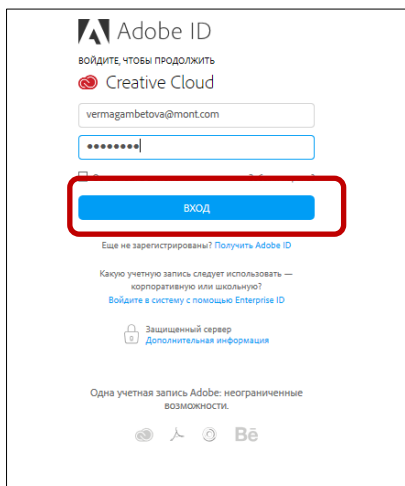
Adobe ID

ВОЙДИТЕ, ЧТОБЫ ПРОДОЛЖИТЬ

Creative Cloud

vermagambetova@mont.com

••••••••

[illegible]

ВХОД

Еще не зарегистрированы? Получить Adobe ID

Какую учетную запись следует использовать — корпоративную или школьную?

Войдите в систему с помощью Enterprise ID

Защищенный сервер

Дополнительная информация

Одна учетная запись Adobe: неограниченные возможности.

Bē